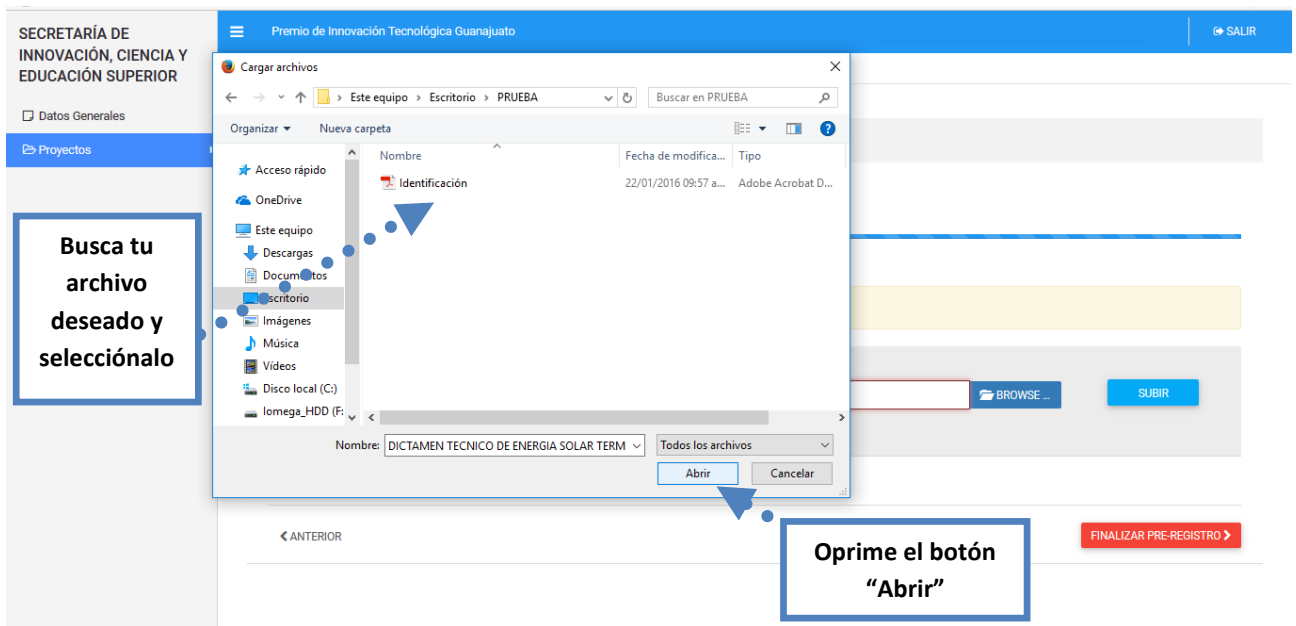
SECRETARÍA DE INNOVACIÓN, CIENCIA Y EDUCACIÓN SUPERIOR

Datos Generales

Proyectos

Premio de Innovación Tecnológica Guanajuato

SALIR

Cargar archivos

Este equipo > Escritorio > PRUEBA

Buscar en PRUEBA

Organizar ▾ Nueva carpeta

Acceso rápido
OneDrive
Este equipo
Descargas
Documentos
Escritorio
Imágenes
Música
Vídeos
Disco local (C:)
Iomega_HDD (F:

| Nombre | Fecha de modifica... | Tipo |
|---|---|---|
| Identificación | 22/01/2016 09:57 a... | Adobe Acrobat D... |

Nombre: DICTAMEN TECNICO DE ENERGIA SOLAR TERM

Todos los archivos

Abrir

Cancelar

BROWSE ...

SUBIR

ANTERIOR

FINALIZAR PRE-REGISTRO

Busca tu archivo deseado y selecciónalo

Oprime el botón “Abrir”